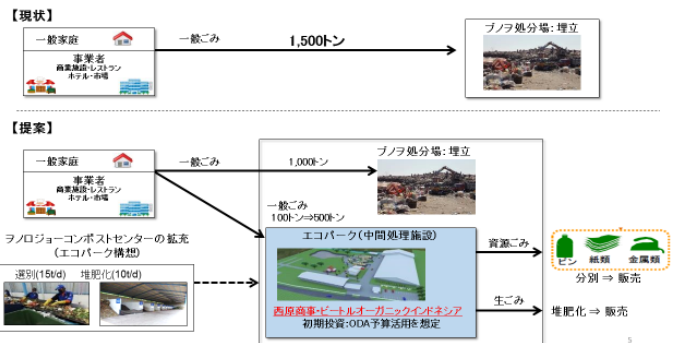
【現状】

一般家庭

事業者
商業施設・レストラン
ホテル・市場

一般ごみ

1,500トン

ブノヌ処分場：埋立

【提案】

一般家庭

事業者
商業施設・レストラン
ホテル・市場

一般ごみ

1,000トン

ブノヌ処分場：埋立

一般ごみ
100トン⇒500トン

ヌノロジョーコンポストセンターの拡充
（エコパーク構想）

選別(15t/d)　堆肥化(10t/d)

エコパーク（中間処理施設）

西原商事・ビートルオーガニックインドネシア
初期投資：ODA予算活用を想定

資源ごみ

ビン　紙類　金属類
分別 ⇒ 販売

生ごみ

堆肥化 ⇒ 販売

5